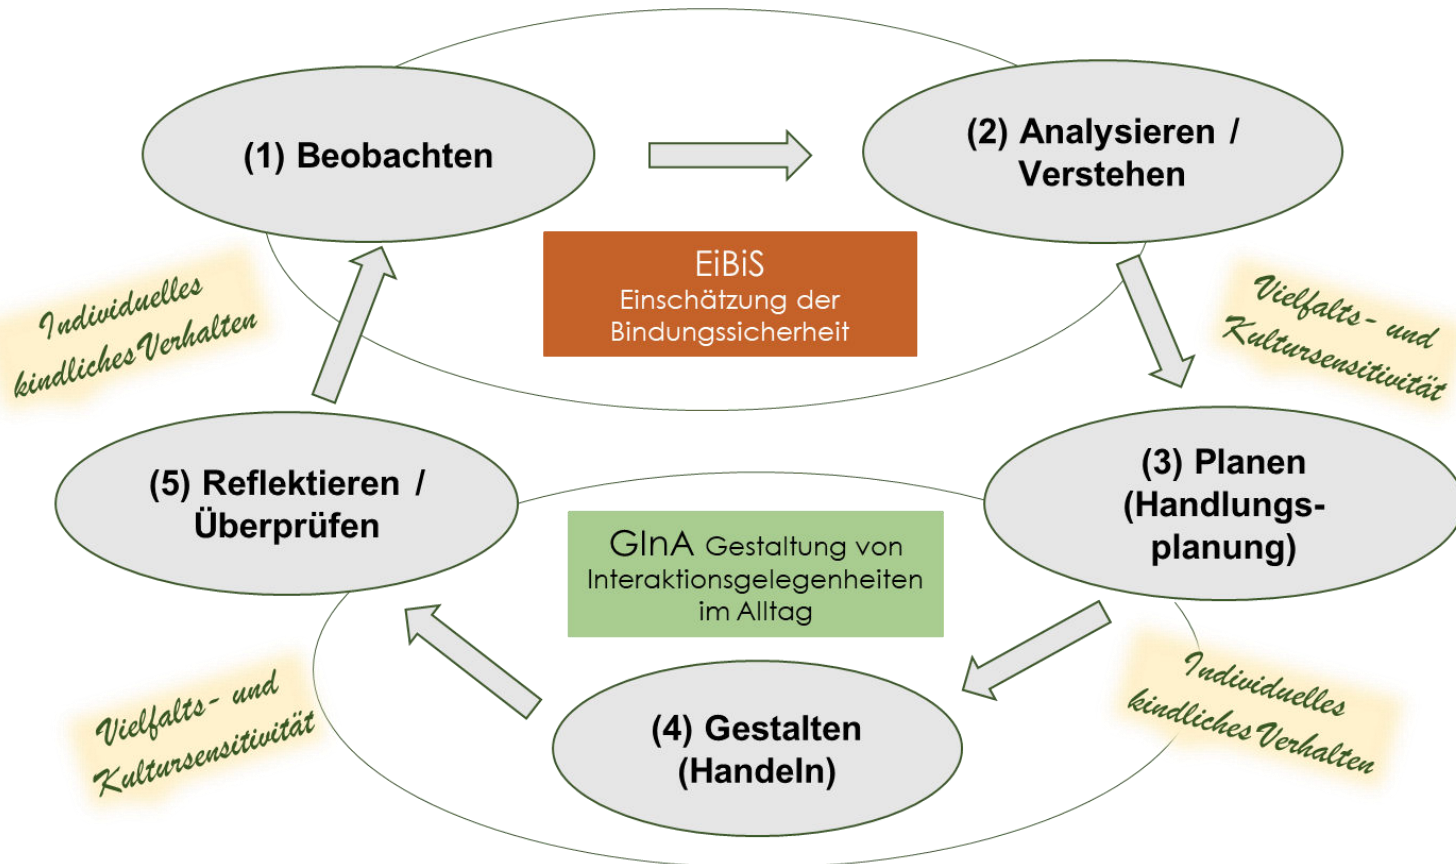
(1) Beobachten

(2) Analysieren / Verstehen

EiBiS
Einschätzung der Bindungssicherheit

Individuelles kindliches Verhalten

Vielfalts- und Kultursensitivität

(5) Reflektieren / Überprüfen

(3) Planen (Handlungsplanung)

GInA Gestaltung von Interaktionsgelegenheiten im Alltag

Vielfalts- und Kultursensitivität

(4) Gestalten (Handeln)

Individuelles kindliches Verhalten